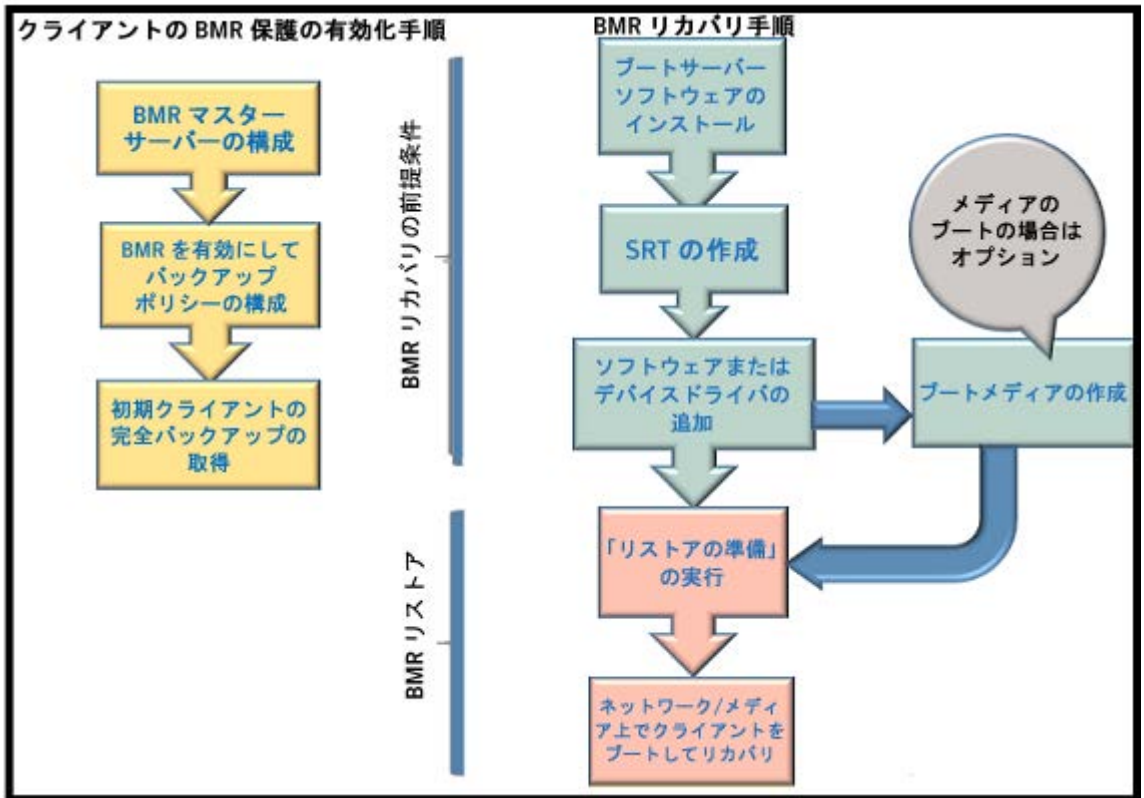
クライアントの BMR 保護の有効化手順

BMR マスターサーバーの構成

BMR を有効にしてバックアップポリシーの構成

初期クライアントの完全バックアップの取得

BMR リカバリ手順

BMR リカバリの前提条件

ブートサーバーソフトウェアのインストール

SRT の作成

ソフトウェアまたはデバイスドライバの追加

メディアのブートの場合はオプション

ブートメディアの作成

BMR リストア

「リストアの準備」の実行

ネットワーク/メディア上でクライアントをブートしてリカバリ